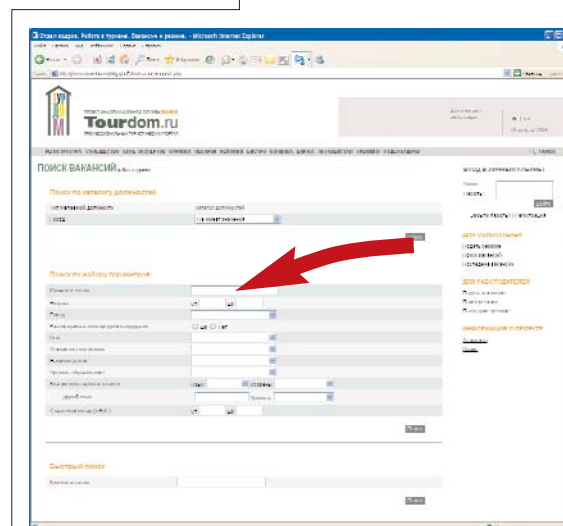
Отдел кадров. Работа в туризме. Вакансии и резюме. - Microsoft Internet Explorer

Tourdom.ru

ПОИСК ВАКАНСИЙ

Поиск по каталогу должностей

Поиск по набору параметров

Быстрый поиск

ВХОД В ЛИЧНЫЙ КАБИНЕТ

ДЛЯ СОИСКАТЕЛЕЙ

ДЛЯ РАБОТОДАТЕЛЕЙ

ИНФОРМАЦИЯ О ПРОЕКТЕ